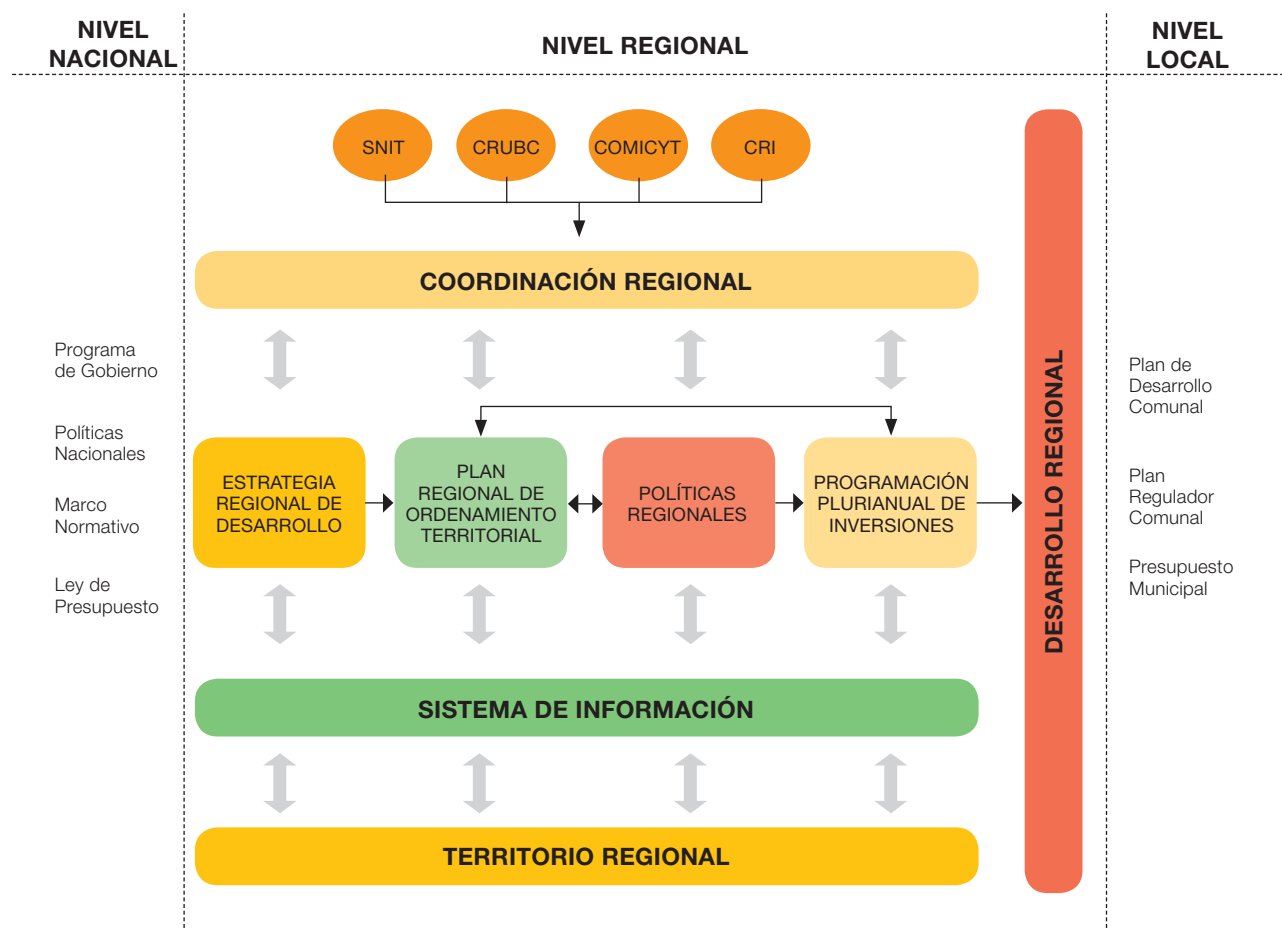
NIVEL NACIONAL

NIVEL REGIONAL

NIVEL LOCAL

SNIT

CRUBC

COMICYT

CRI

COORDINACIÓN REGIONAL

Programa de Gobierno

Políticas Nacionales

Marco Normativo

Ley de Presupuesto

ESTRATEGIA REGIONAL DE DESARROLLO

PLAN REGIONAL DE ORDENAMIENTO TERRITORIAL

POLÍTICAS REGIONALES

PROGRAMACIÓN PLURIANUAL DE INVERSIONES

DESARROLLO REGIONAL

Plan de Desarrollo Comunal

Plan Regulador Comunal

Presupuesto Municipal

SISTEMA DE INFORMACIÓN

TERRITORIO REGIONAL